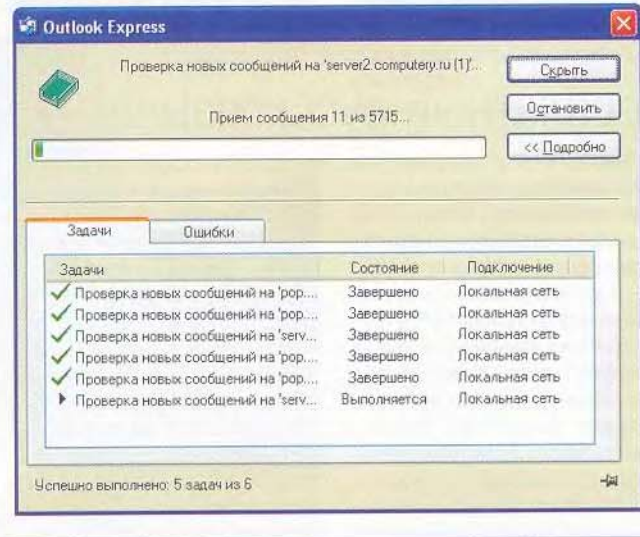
Outlook Express

Проверка новых сообщений на 'server2.computery.ru (1)'...

Прием сообщения 11 из 5715...

Скрыть

Остановить

<< Подробно

Задачи

Ошибки

| Задачи | Состояние | Подключение |
|---|---|---|
| Проверка новых сообщений на 'pop.... | Завершено | Локальная сеть |
| Проверка новых сообщений на 'pop.... | Завершено | Локальная сеть |
| Проверка новых сообщений на 'serv.... | Завершено | Локальная сеть |
| Проверка новых сообщений на 'pop.... | Завершено | Локальная сеть |
| Проверка новых сообщений на 'pop.... | Завершено | Локальная сеть |
| Проверка новых сообщений на 'serv... | Выполняется | Локальная сеть |

Успешно выполнено: 5 задач из 6